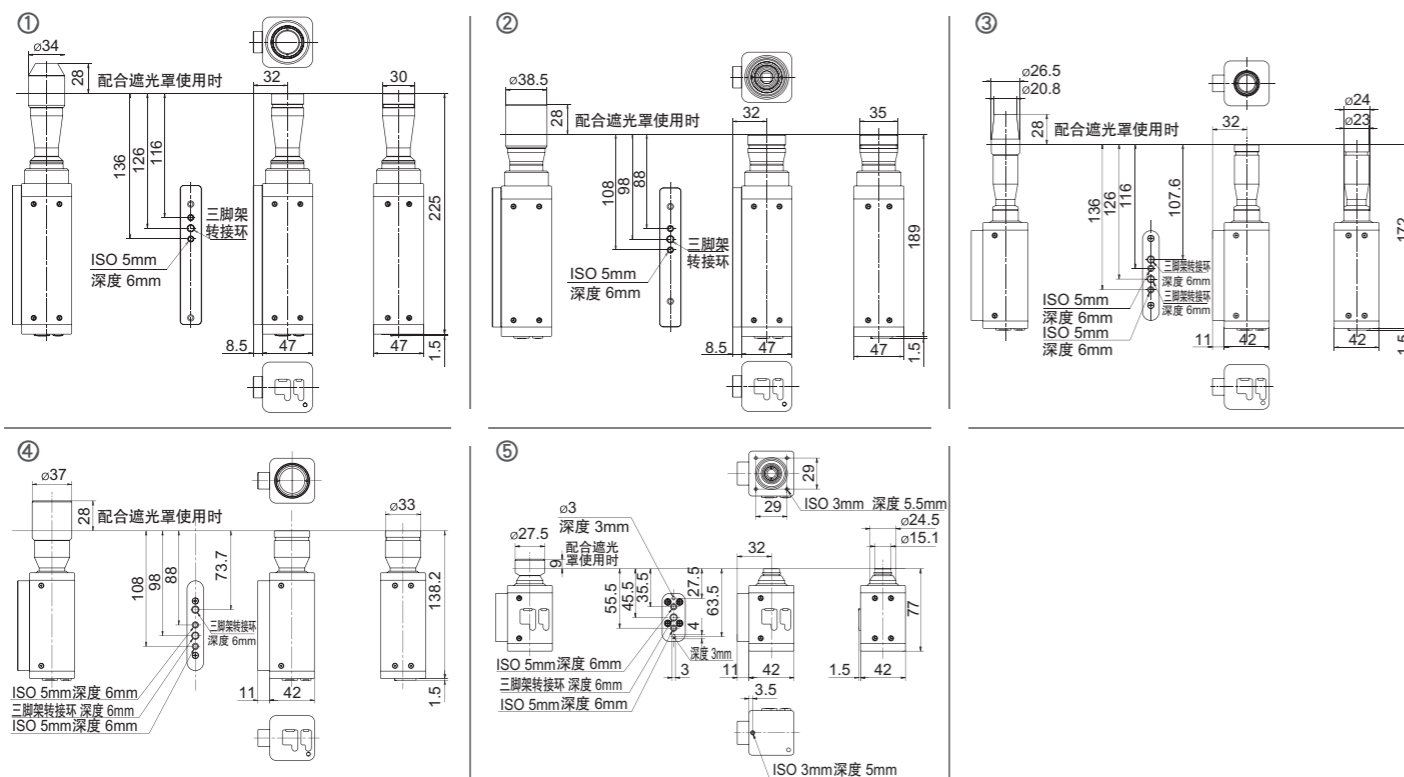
①

ø34
28
配合遮光罩使用时
32
30
136
126
116
三脚架
转接环
225
ISO 5mm
深度 6mm
8.5
47
47
1.5

②

ø38.5
28
配合遮光罩使用时
32
35
108
98
88
三脚架
转接环
189
ISO 5mm
深度 6mm
8.5
47
47
1.5

③

ø26.5
ø20.8
28
配合遮光罩使用时
32
ø24
ø23
136
126
116
107.6
三脚架转接环
深度 6mm
三脚架转接环
深度 6mm
ISO 5mm
深度 6mm
ISO 5mm
深度 6mm
11
42
42
172
1.5

④

ø37
28
配合遮光罩使用时
ø33
108
98
88
73.7
三脚架转接环
深度 6mm
138.2
ISO 5mm深度 6mm
三脚架转接环 深度 6mm
ISO 5mm深度 6mm
11
42
1.5

⑤

29
29
ISO 3mm 深度 5.5mm
ø3
深度 3mm
ø27.5
配合遮光
罩使用时
9
ø24.5
ø15.1
32
55.5
45.5
35.5
27.5
63.5
77
4
深度 3mm
ISO 5mm深度 6mm
三脚架转接环 深度 6mm
ISO 5mm深度 6mm
3
11
42
1.5
42
3.5
ISO 3mm深度 5mm